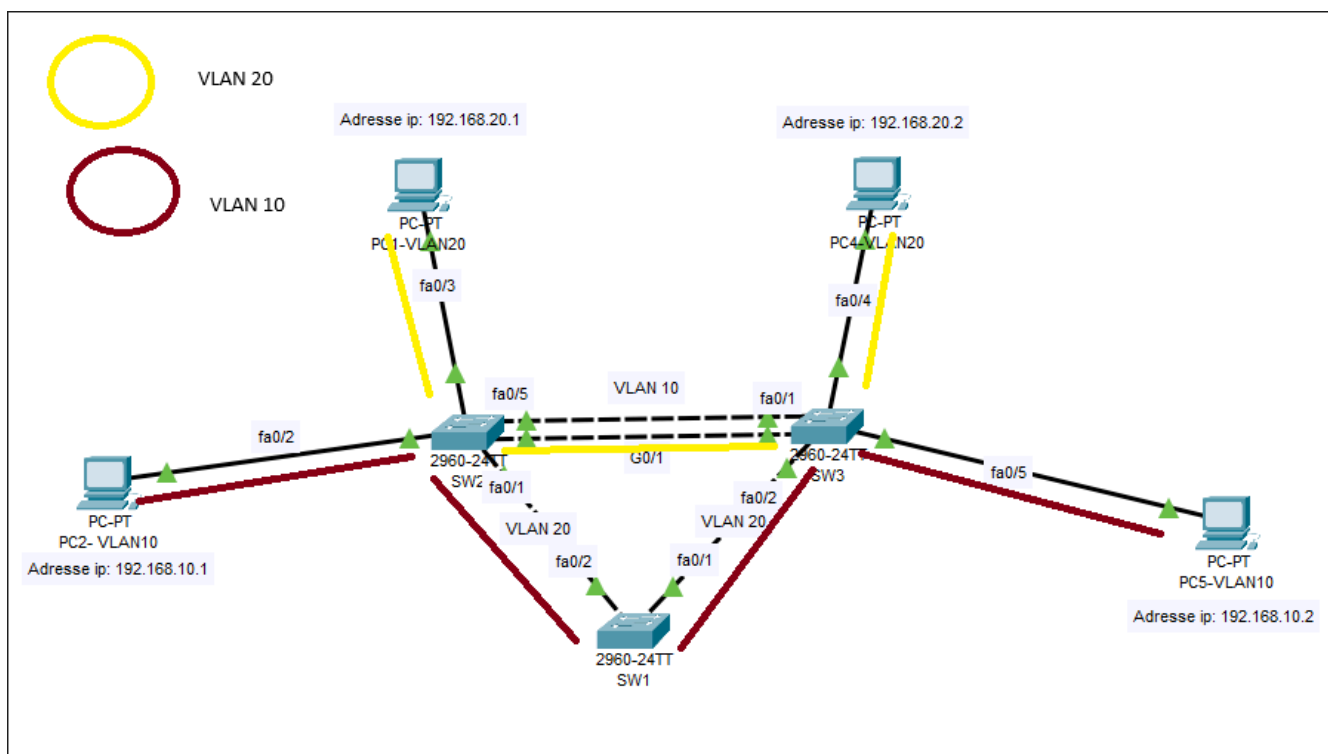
VLAN 20

VLAN 10

Adresse ip: 192.168.20.1

PC-PT
PC1-VLAN20

fa0/3

Adresse ip: 192.168.20.2

PC-PT
PC4-VLAN20

fa0/4

fa0/5

VLAN 10

fa0/1

fa0/2

2960-24TT
SW2

G0/1

2960-24TT
SW3

fa0/5

fa0/1

fa0/2

VLAN 20

VLAN 20

PC-PT
PC2- VLAN10

Adresse ip: 192.168.10.1

fa0/2

fa0/1

PC-PT
PC5-VLAN10

Adresse ip: 192.168.10.2

2960-24TT
SW1